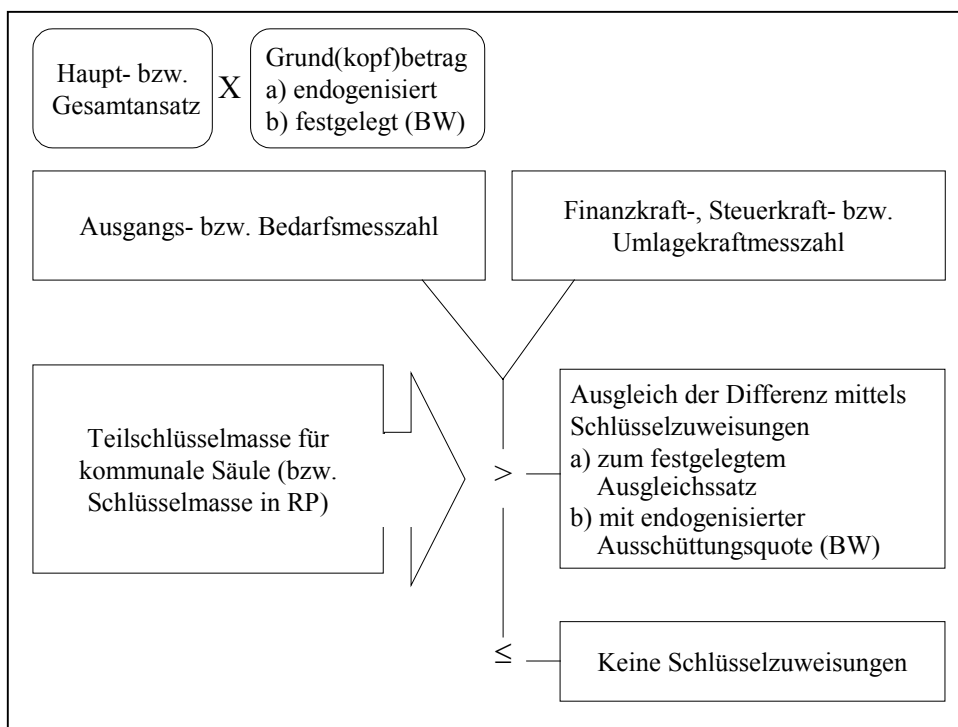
Haupt- bzw. Gesamtansatz

X

Grund(kopf)betrag
a) endogenisiert
b) festgelegt (BW)

Ausgangs- bzw. Bedarfsmesszahl

Finanzkraft-, Steuerkraft- bzw. Umlagekraftmesszahl

Teilschlüsselmasse für kommunale Säule (bzw. Schlüsselmasse in RP)

>

Ausgleich der Differenz mittels Schlüsselzuweisungen
a) zum festgelegtem Ausgleichssatz
b) mit endogenisierter Ausschüttungsquote (BW)

≤

Keine Schlüsselzuweisungen